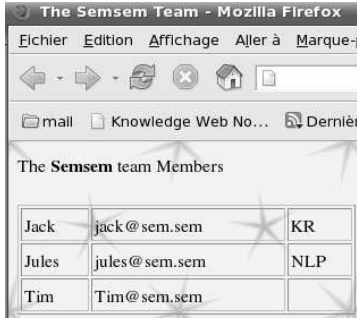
The Semsem Team - Mozilla Firefox

Fichier Edition Affichage Aller à Marque-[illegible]

mail Knowledge Web No... Dernièr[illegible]

The **Semsem** team Members

| Jack | jack@sem.sem | KR |
|---|---|---|
| Jules | jules@sem.sem | NLP |
| Tim | Tim@sem.sem | |